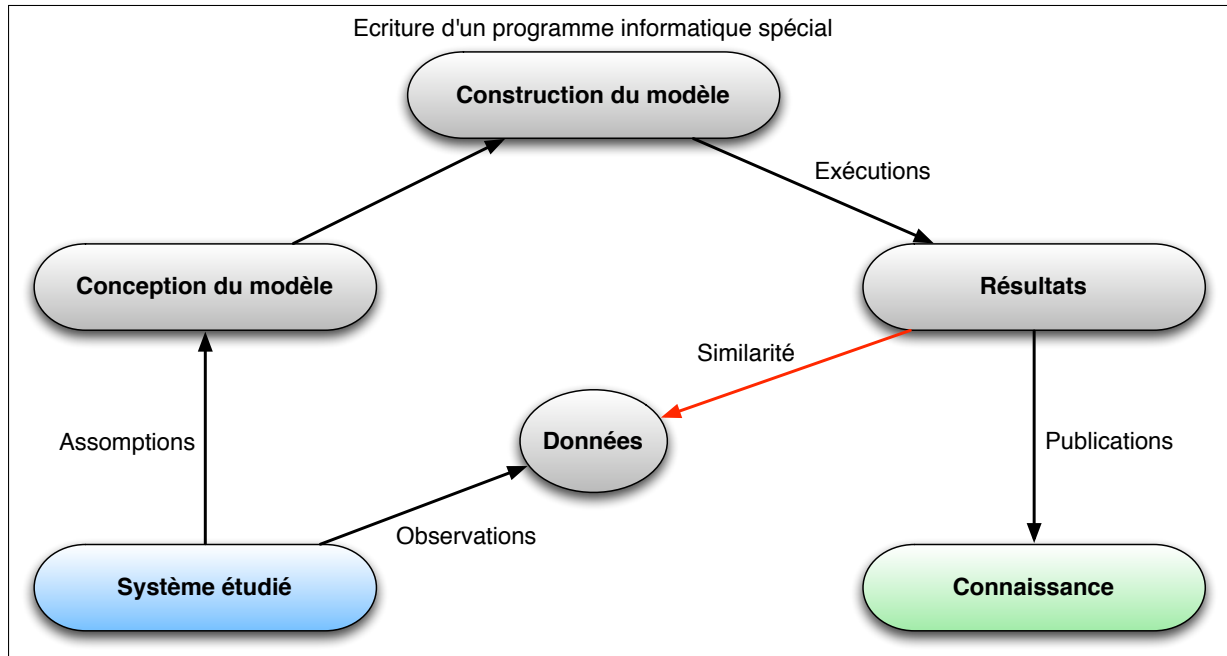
Ecriture d'un programme informatique spécial

Construction du modèle

Exécutions

Conception du modèle

Résultats

Similarité

Données

Assomptions

Publications

Observations

Système étudié

Connaissance